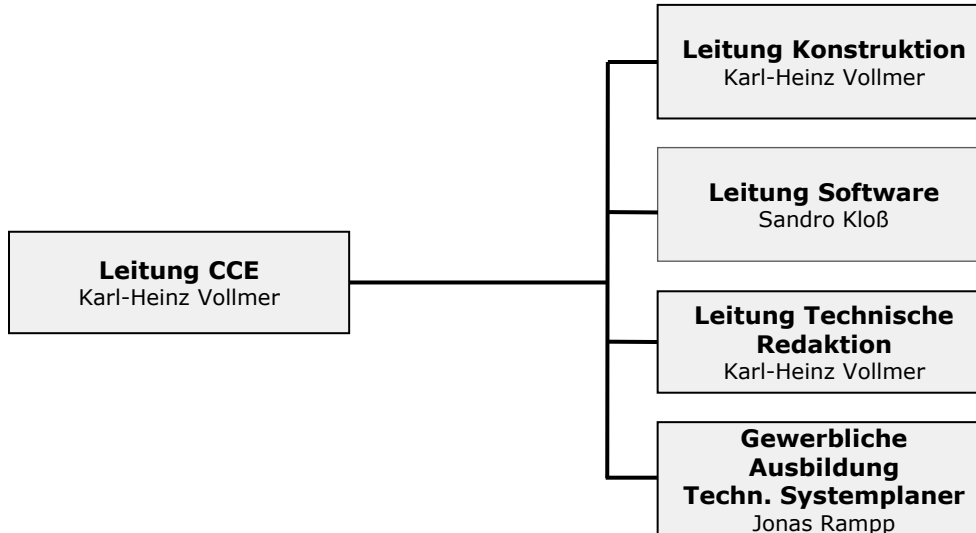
Leitung CCE
Karl-Heinz Vollmer

Leitung Konstruktion
Karl-Heinz Vollmer

Leitung Software
Sandro Kloß

Leitung Technische Redaktion
Karl-Heinz Vollmer

Gewerbliche Ausbildung
Techn. Systemplaner
Jonas Rampp